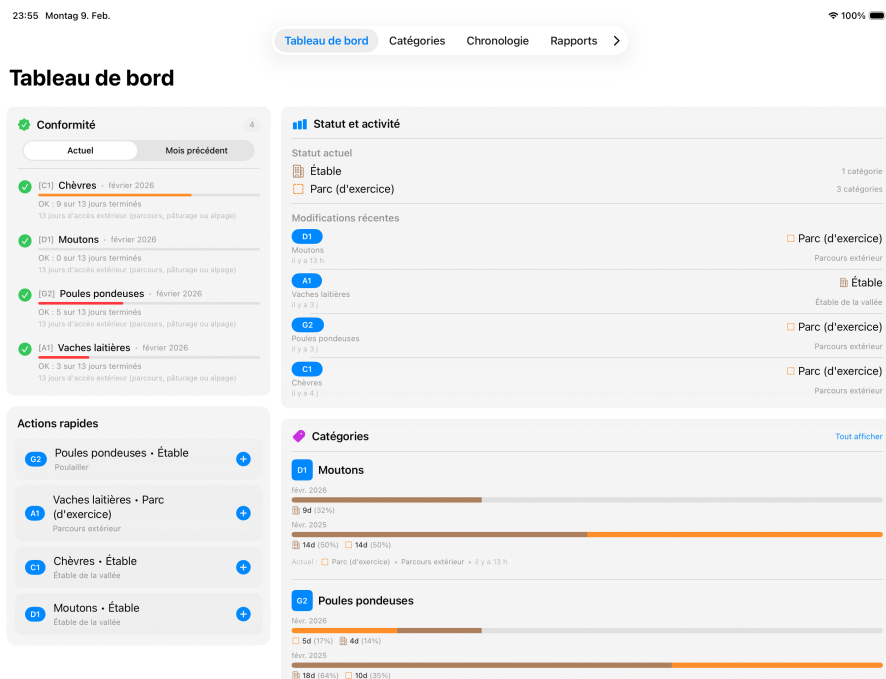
23:55 Montag 9. Feb.

100%

Tableau de bord Catégories Chronologie Rapports

Tableau de bord

Conformité 4

Actuel Mois précédent

[C1] Chèvres · février 2026
OK : 9 sur 13 jours terminés
13 jours d'accès extérieur (parcours, pâturage ou alpage)

[D1] Moutons · février 2026
OK : 0 sur 13 jours terminés
13 jours d'accès extérieur (parcours, pâturage ou alpage)

[G2] Poules pondeuses · février 2026
OK : 5 sur 13 jours terminés
13 jours d'accès extérieur (parcours, pâturage ou alpage)

[A1] Vaches laitières · février 2026
OK : 3 sur 13 jours terminés
13 jours d'accès extérieur (parcours, pâturage ou alpage)

Actions rapides

G2 Poules pondeuses • Étable
Poulailler

A1 Vaches laitières • Parc (d'exercice)
Parcours extérieur

C1 Chèvres • Étable
Étable de la vallée

D1 Moutons • Étable
Étable de la vallée

Statut et activité

Statut actuel
Étable 1 catégorie
Parc (d'exercice) 3 catégories

Modifications récentes
D1 Parc (d'exercice)
Moutons
il y a 13 h Parcours extérieur

A1 Étable
Vaches laitières
il y a 3 j Étable de la vallée

G2 Parc (d'exercice)
Poules pondeuses
il y a 3 j Parcours extérieur

C1 Parc (d'exercice)
Chèvres
il y a 4 j Parcours extérieur

Catégories Tout afficher

D1 Moutons
févr. 2026
9d (32%)
févr. 2025
14d (50%) 14d (50%)
Actuel : Parc (d'exercice) • Parcours extérieur • il y a 13 h

G2 Poules pondeuses
févr. 2026
5d (17%) 4d (14%)
févr. 2025
18d (64%) 10d (35%)